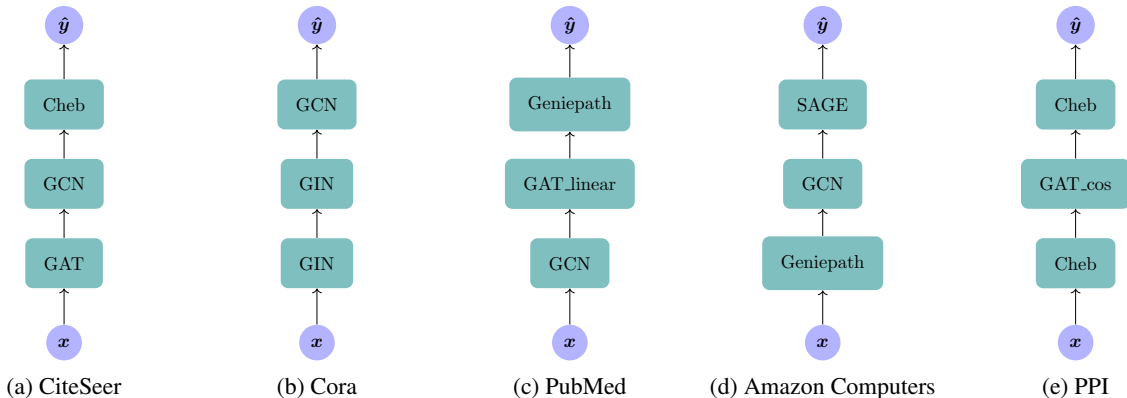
$\hat{y}$
Cheb
GCN
GAT
$x$
(a) CiteSeer

$\hat{y}$
GCN
GIN
GIN
$x$
(b) Cora

$\hat{y}$
Geniepath
GAT_linear
GCN
$x$
(c) PubMed

$\hat{y}$
SAGE
GCN
Geniepath
$x$
(d) Amazon Computers

$\hat{y}$
Cheb
GAT_cos
Cheb
$x$
(e) PPI